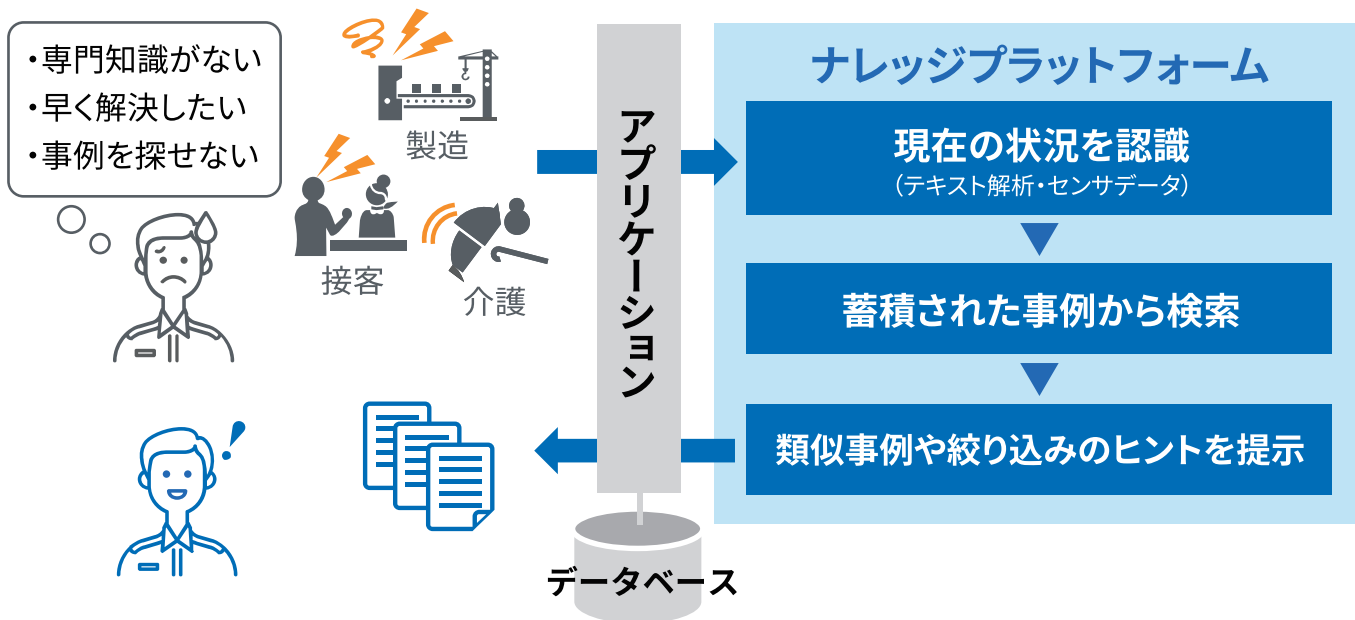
・専門知識がない
・早く解決したい
・事例を探せない

製造

接客

介護

アプリケーション

ナレッジプラットフォーム

現在の状況を認識
（テキスト解析・センサデータ）

蓄積された事例から検索

類似事例や絞り込みのヒントを提示

データベース